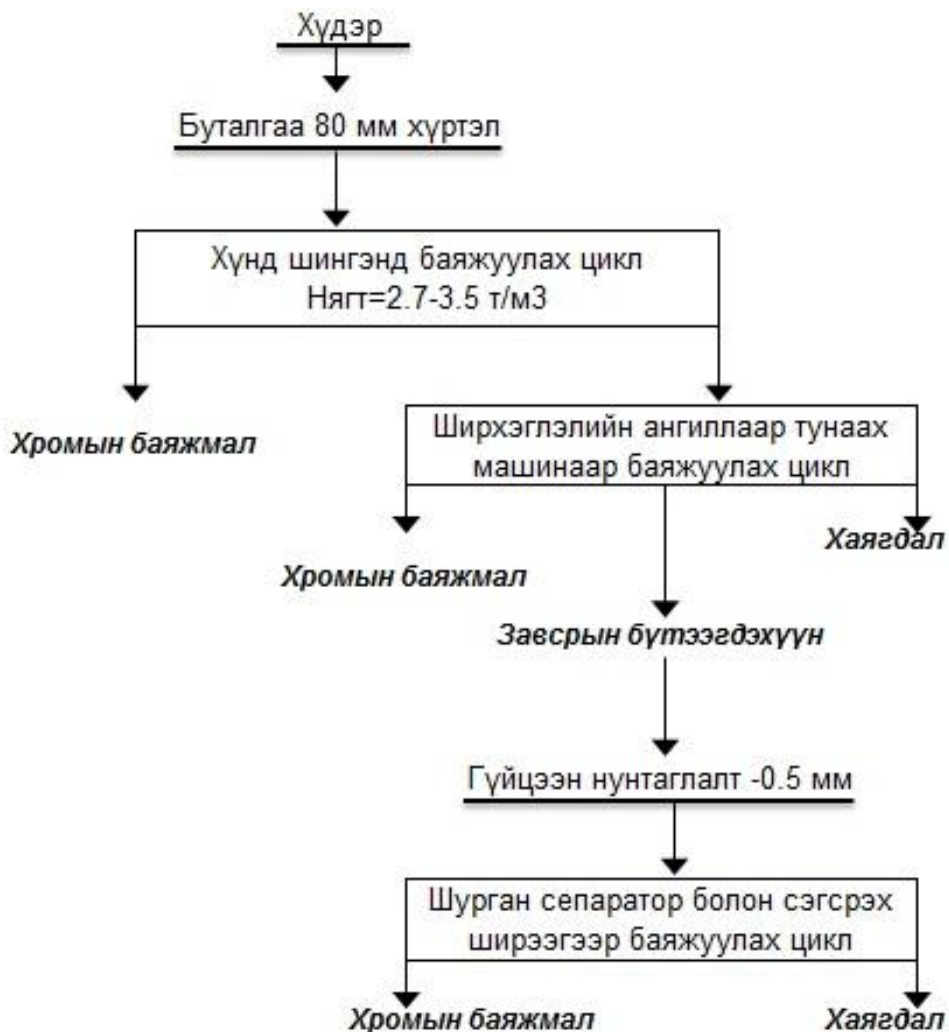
Хүдэр

Буталгаа 80 мм хүртэл

Хүнд шингэнд баяжуулах цикл
Нягт=2.7-3.5 т/м3

Хромын баяжмал

Ширхэглэлийн ангиллаар тунаах машинаар баяжуулах цикл

Хромын баяжмал

Хаягдал

Завсрын бүтээгдэхүүн

Гүйцээн нунтаглалт -0.5 мм

Шурган сепаратор болон сэгсрэх ширээгээр баяжуулах цикл

Хромын баяжмал

Хаягдал